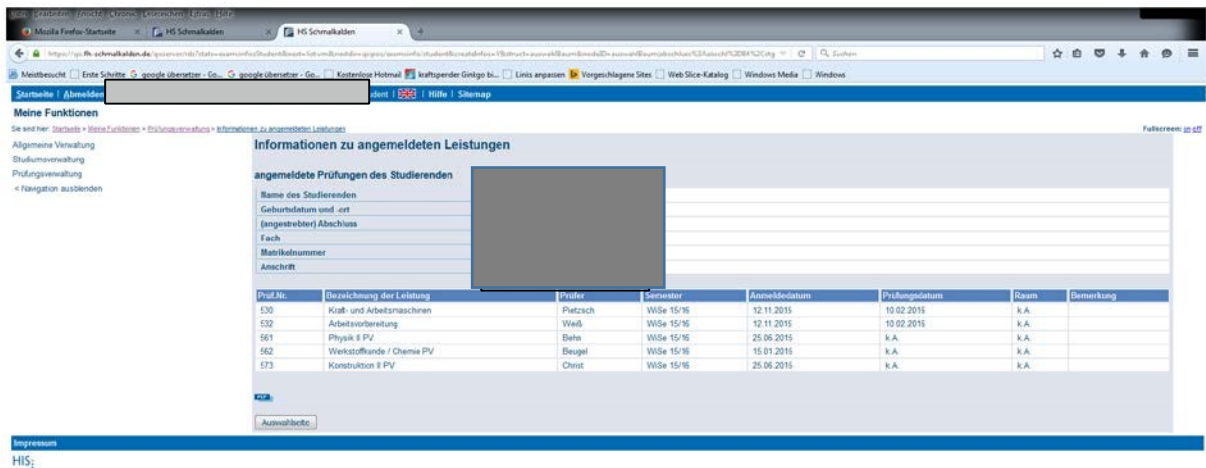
Datei Bearbeiten Ansicht Chronik Lesezeichen Extras Hilfe

Mozilla Firefox-Startseite | HS Schmalkalden | HS Schmalkalden

https://qis.fh-schmalkalden.de/qisserver/rds?state=examinfo... | Suchen

Meistbesucht | Erste Schritte | google übersetzer - Go... | google übersetzer - Go... | Kostenlose Hotmail | kraftspender Ginkgo bi... | Links anpassen | Vorgeschlagene Sites | Web Slice-Katalog | Windows Media | Windows

Startseite | Abmelden | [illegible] dent | | Hilfe | Sitemap

Meine Funktionen

Sie sind hier: Startseite > Meine Funktionen > Prüfungsverwaltung > Informationen zu angemeldeten Leistungen

Fullscreen: on off

Allgemeine Verwaltung
Studiumsverwaltung
Prüfungsverwaltung
< Navigation ausblenden

Informationen zu angemeldeten Leistungen

angemeldete Prüfungen des Studierenden

Name des Studierenden
Geburtsdatum und -ort
(angestrebter) Abschluss
Fach
Matrikelnummer
Anschrift

| Prüf.Nr. | Bezeichnung der Leistung | Prüfer | Semester | Anmeldedatum | Prüfungsdatum | Raum | Bemerkung |
|---|---|---|---|---|---|---|---|
| 530 | Kraft- und Arbeitsmaschinen | Pietzsch | WiSe 15/16 | 12.11.2015 | 10.02.2016 | k.A. | |
| 532 | Arbeitsvorbereitung | Weiß | WiSe 15/16 | 12.11.2015 | 10.02.2016 | k.A. | |
| 561 | Physik II PV | Behn | WiSe 15/16 | 25.06.2015 | k.A. | k.A. | |
| 562 | Werkstoffkunde / Chemie PV | Beugel | WiSe 15/16 | 15.01.2015 | k.A. | k.A. | |
| 573 | Konstruktion II PV | Christ | WiSe 15/16 | 25.06.2015 | k.A. | k.A. | |

PDF

Auswahlseite

Impressum

HIS